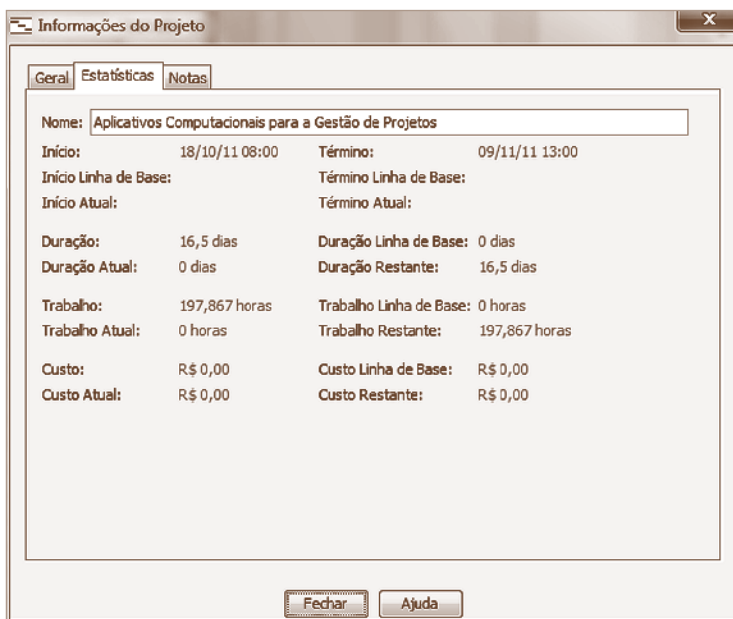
Informações do Projeto

Geral | Estatísticas | Notas

Nome: Aplicativos Computacionais para a Gestão de Projetos

| | | | |
|---|---|---|---|
| Início: | 18/10/11 08:00 | Término: | 09/11/11 13:00 |
| Início Linha de Base: | | Término Linha de Base: | |
| Início Atual: | | Término Atual: | |
| Duração: | 16,5 dias | Duração Linha de Base: | 0 dias |
| Duração Atual: | 0 dias | Duração Restante: | 16,5 dias |
| Trabalho: | 197,867 horas | Trabalho Linha de Base: | 0 horas |
| Trabalho Atual: | 0 horas | Trabalho Restante: | 197,867 horas |
| Custo: | R$ 0,00 | Custo Linha de Base: | R$ 0,00 |
| Custo Atual: | R$ 0,00 | Custo Restante: | R$ 0,00 |

Fechar | Ajuda